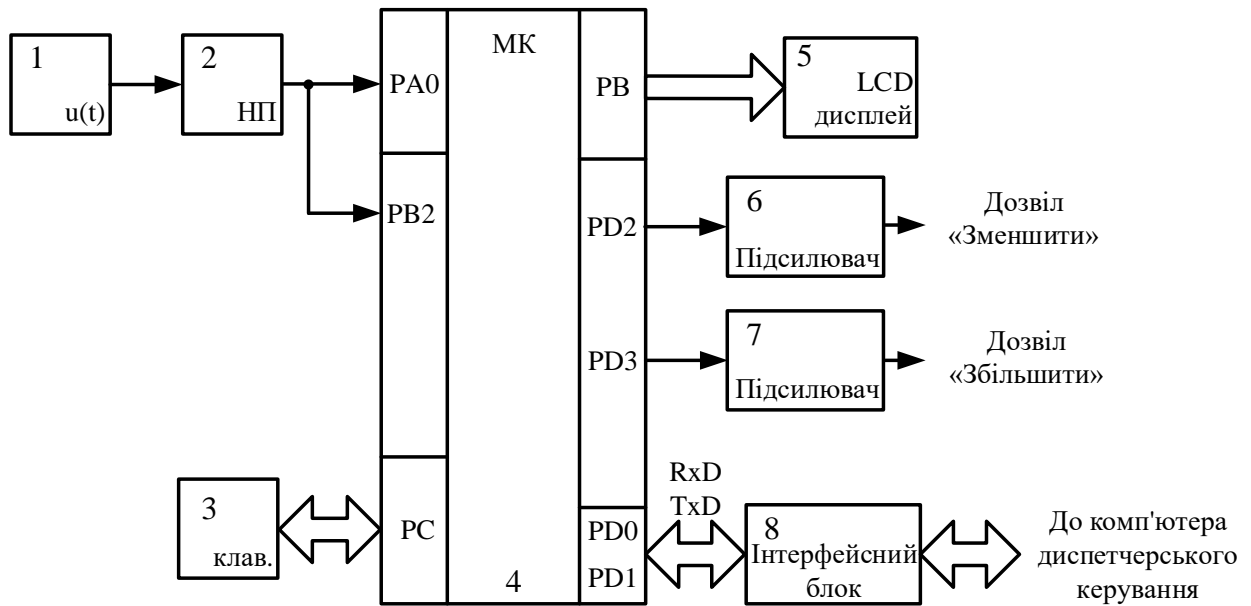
1
u(t)

2
НП

PA0

PB2

МК

4

PC

3
клав.

PB

5
LCD
дисплей

PD2

6
Підсилювач

Дозвіл
«Зменшити»

PD3

7
Підсилювач

Дозвіл
«Збільшити»

RxD
TxD

PD0
PD1

8
Інтерфейсний
блок

До комп'ютера
диспетчерського
керування